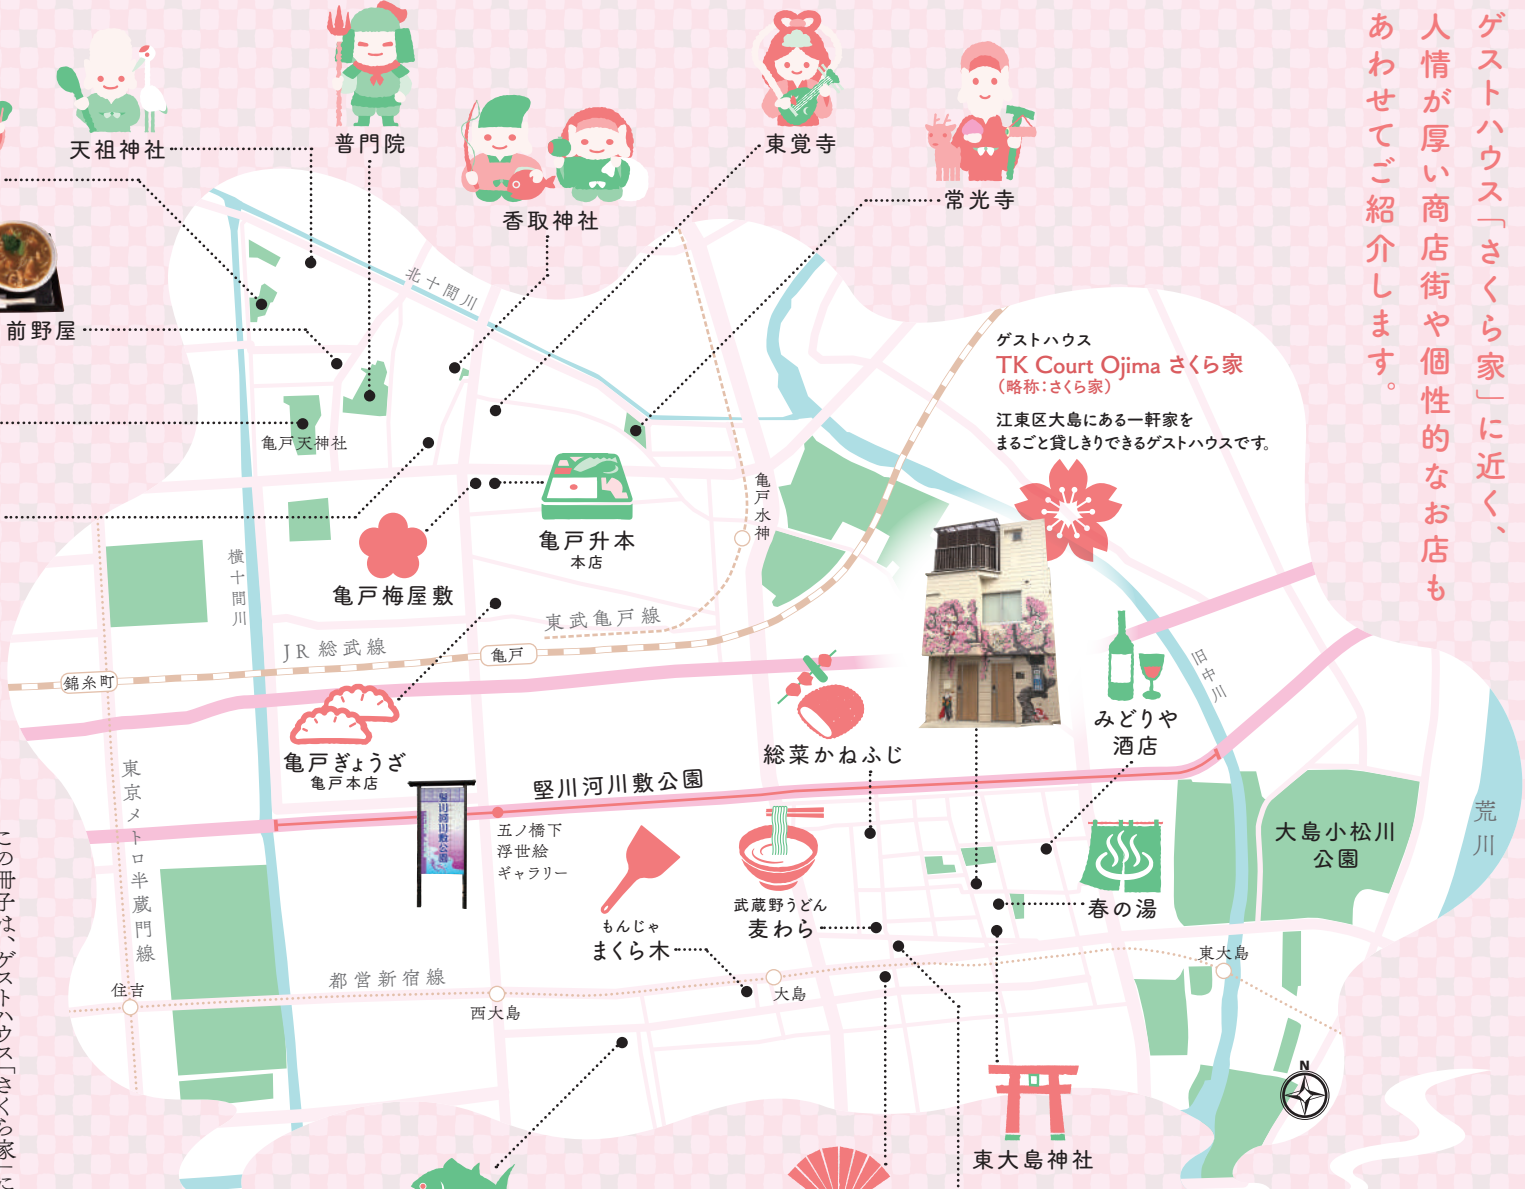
ゲストハウス「さくら家」に近く、
人情が厚い商店街や個性的なお店も
あわせてご紹介します。

天祖神社
普門院
香取神社
東覚寺
常光寺
前野屋
北十間川
亀戸天神社
亀戸升本
本店
亀戸梅屋敷
横十間川
亀戸水神
東武亀戸線
JR総武線
錦糸町
亀戸

ゲストハウス
TK Court Ojima さくら家
（略称：さくら家）
江東区大島にある一軒家を
まるごと貸しきりできるゲストハウスです。

亀戸ぎょうざ
亀戸本店
総菜かねふじ
みどりや
酒店
旧中川
荒川
竪川河川敷公園
五ノ橋下
浮世絵
ギャラリー
東京メトロ半蔵門線
もんじゃ
まくら木
武蔵野うどん
麦わら
春の湯
大島小松川
公園
都営新宿線
住吉
西大島
大島
東大島
東大島神社
N
この冊子は、ゲストハウス「さくら家」に